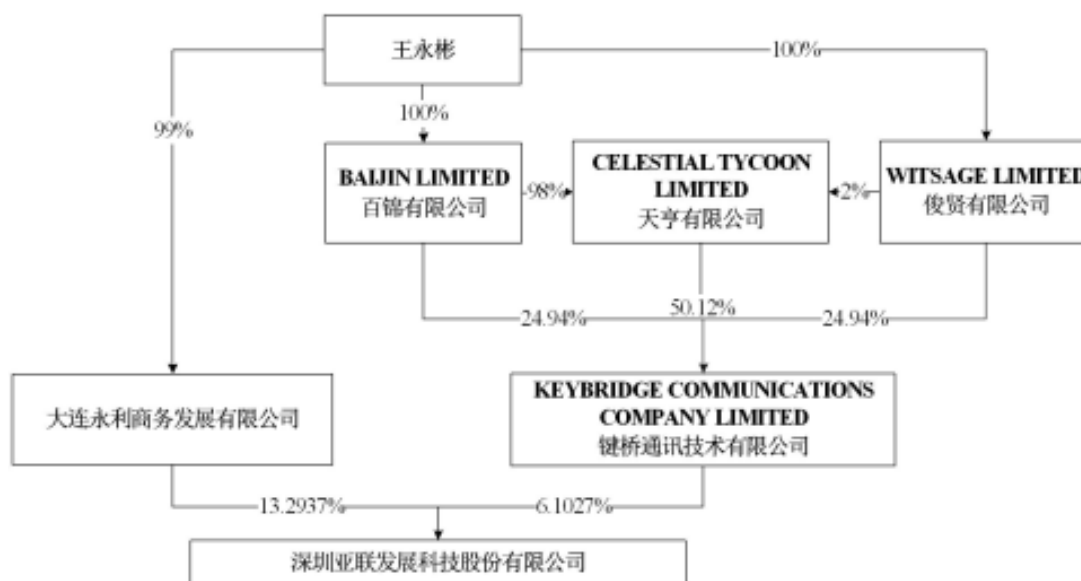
王永彬

100%

99%

100%

BAIJIN LIMITED
百锦有限公司

98%

CELESTIAL TYCOON LIMITED
天亨有限公司

2%

WITSAGE LIMITED
俊贤有限公司

24.94%

50.12%

24.94%

大连永利商务发展有限公司

KEYBRIDGE COMMUNICATIONS COMPANY LIMITED
键桥通讯技术有限公司

13.2937%

6.1027%

深圳亚联发展科技股份有限公司